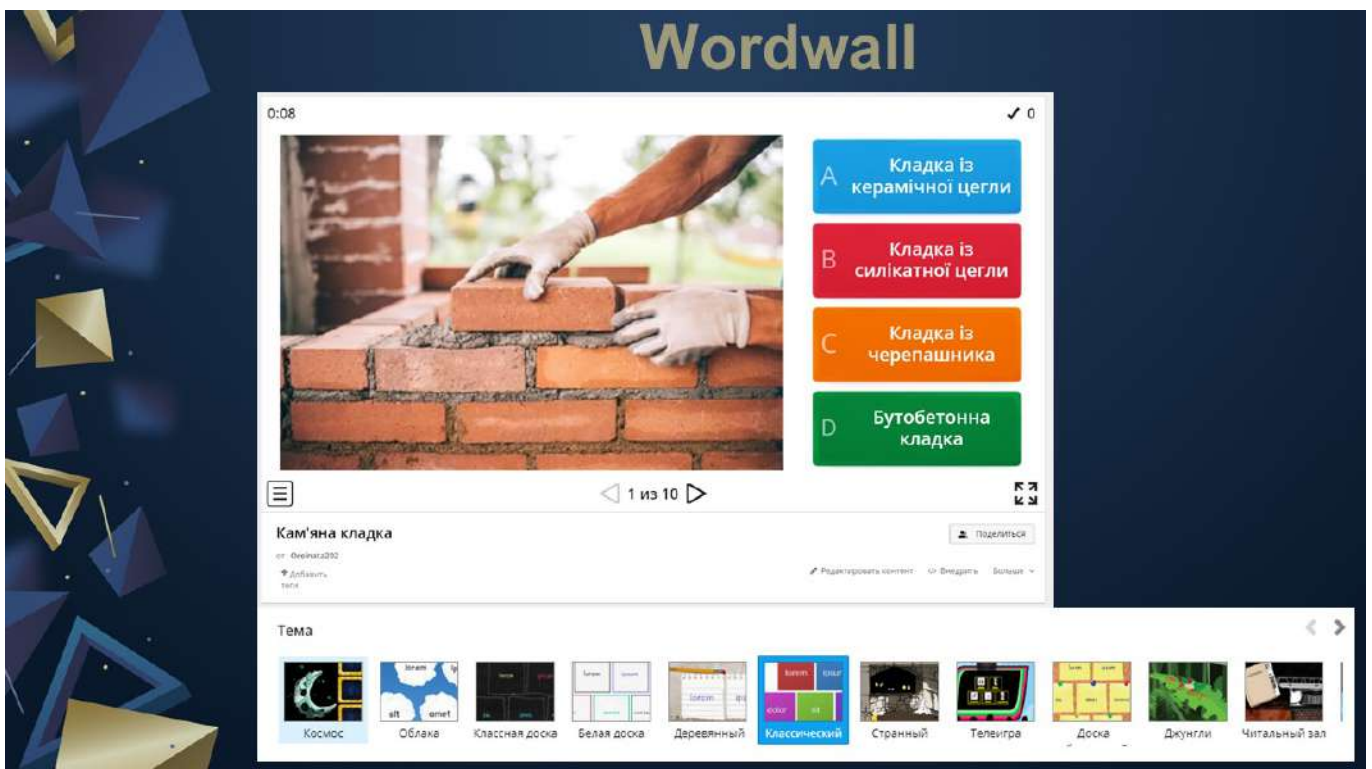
Wordwall

0:08

✓ 0

A Кладка із керамічної цегли

B Кладка із силікатної цегли

C Кладка із черепашника

D Бутобетонна кладка

1 из 10

Кам'яна кладка

от 0velinara202

Добавить теги

Поделиться

Редактировать контент

Внедрить

Больше

Тема

Космос

Облака

Классная доска

Белая доска

Деревянный

Классический

Странный

Телеигра

Доска

Джунгли

Читальный зал